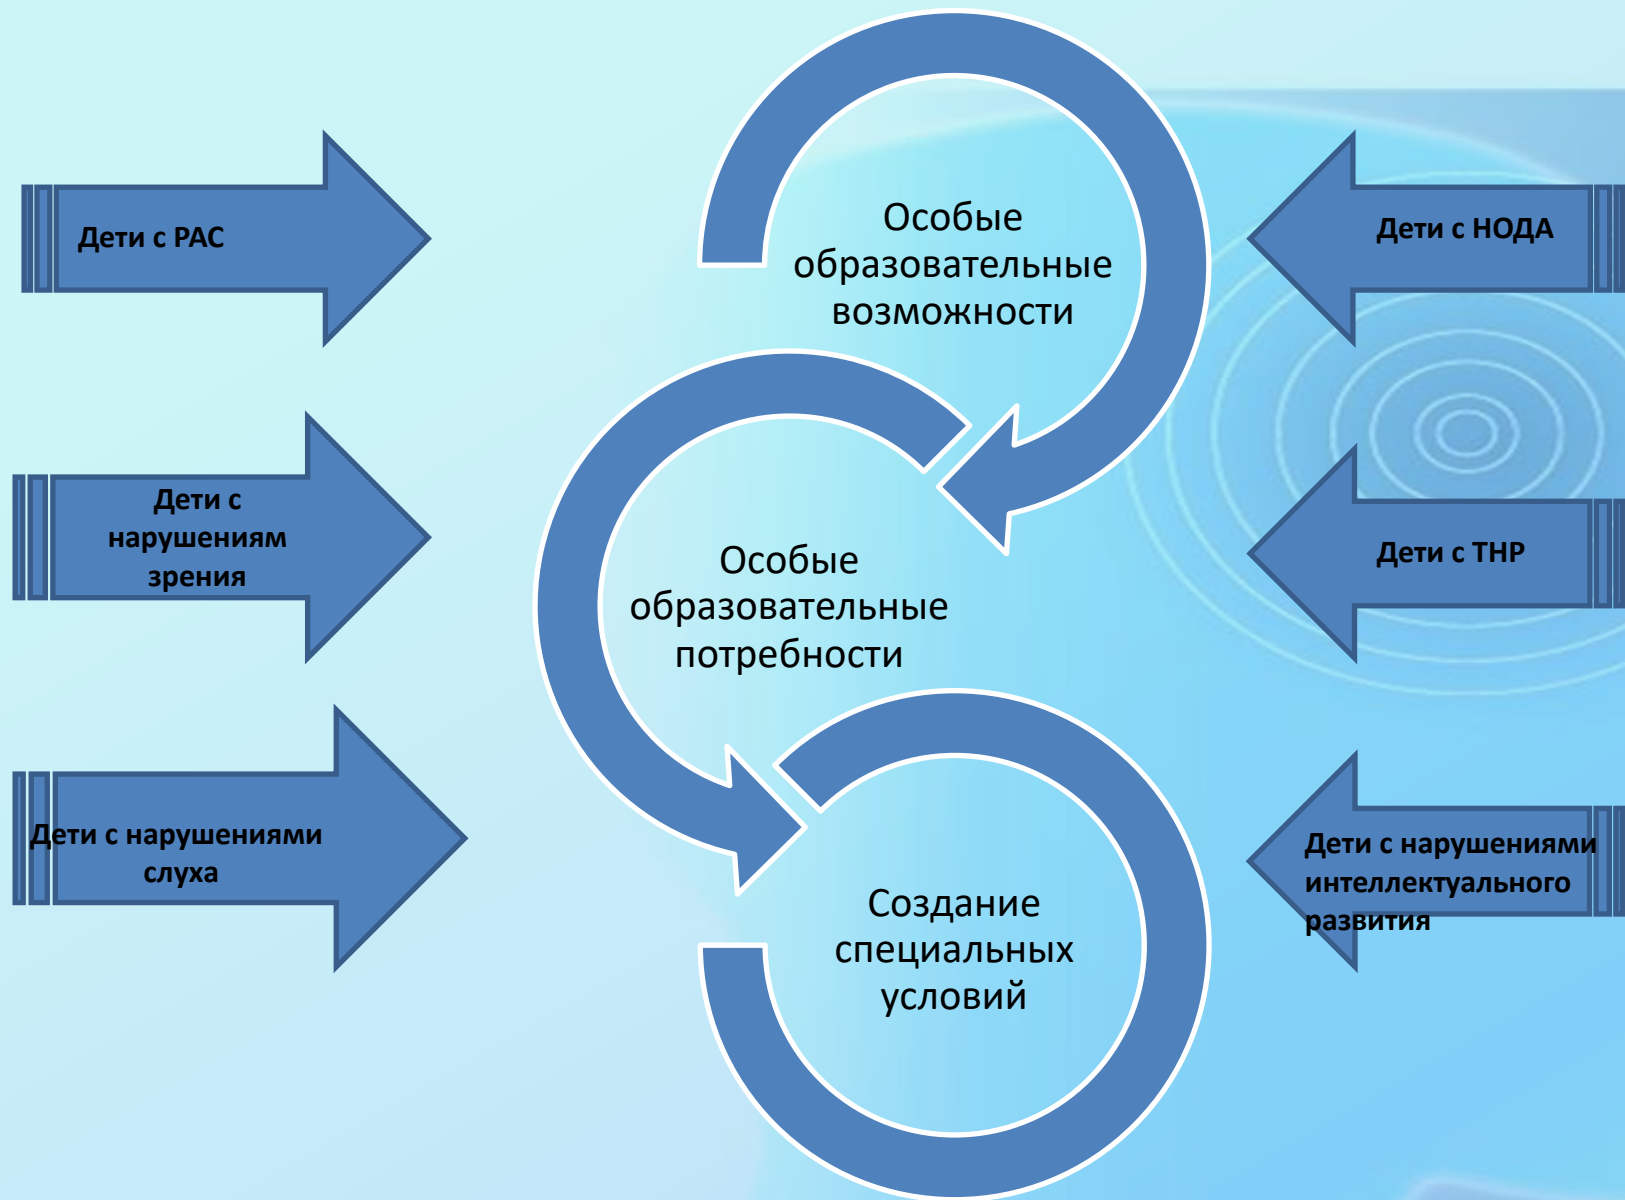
Дети с РАС

Особые образовательные возможности

Дети с НОДА

Дети с нарушениям зрения

Особые образовательные потребности

Дети с ТНР

Дети с нарушениями слуха

Создание специальных условий

Дети с нарушениями интеллектуального развития